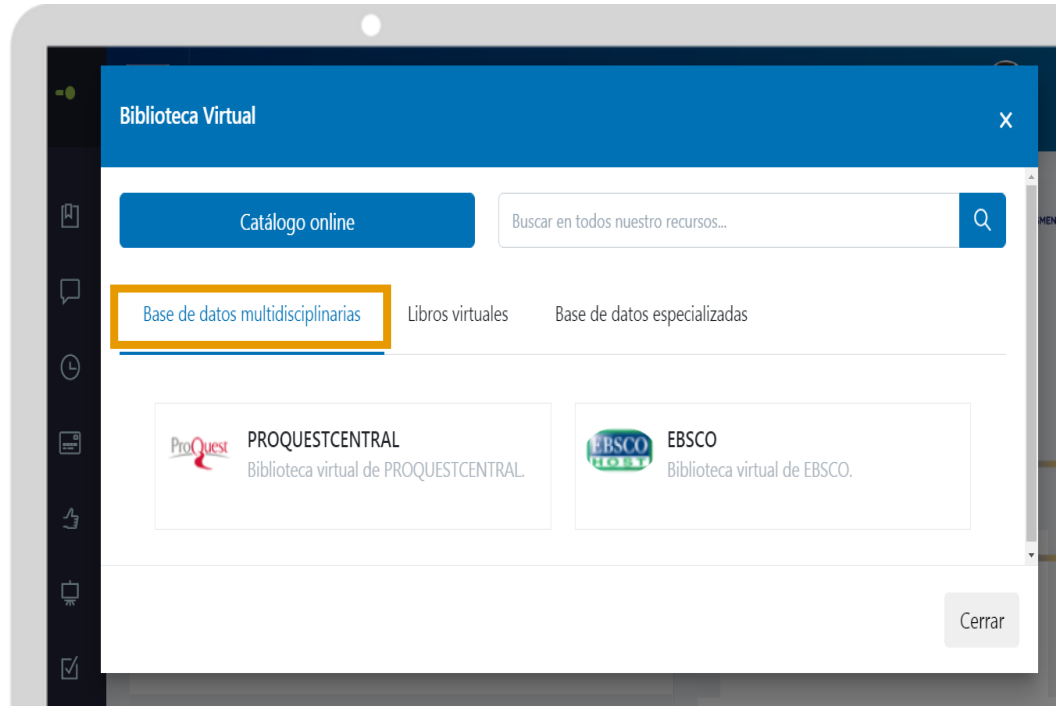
Biblioteca Virtual

X

Catálogo online

Buscar en todos nuestro recursos...

Base de datos multidisciplinarias

Libros virtuales

Base de datos especializadas

ProQuest

PROQUESTCENTRAL

Biblioteca virtual de PROQUESTCENTRAL.

EBSCO HOST

EBSCO

Biblioteca virtual de EBSCO.

Cerrar